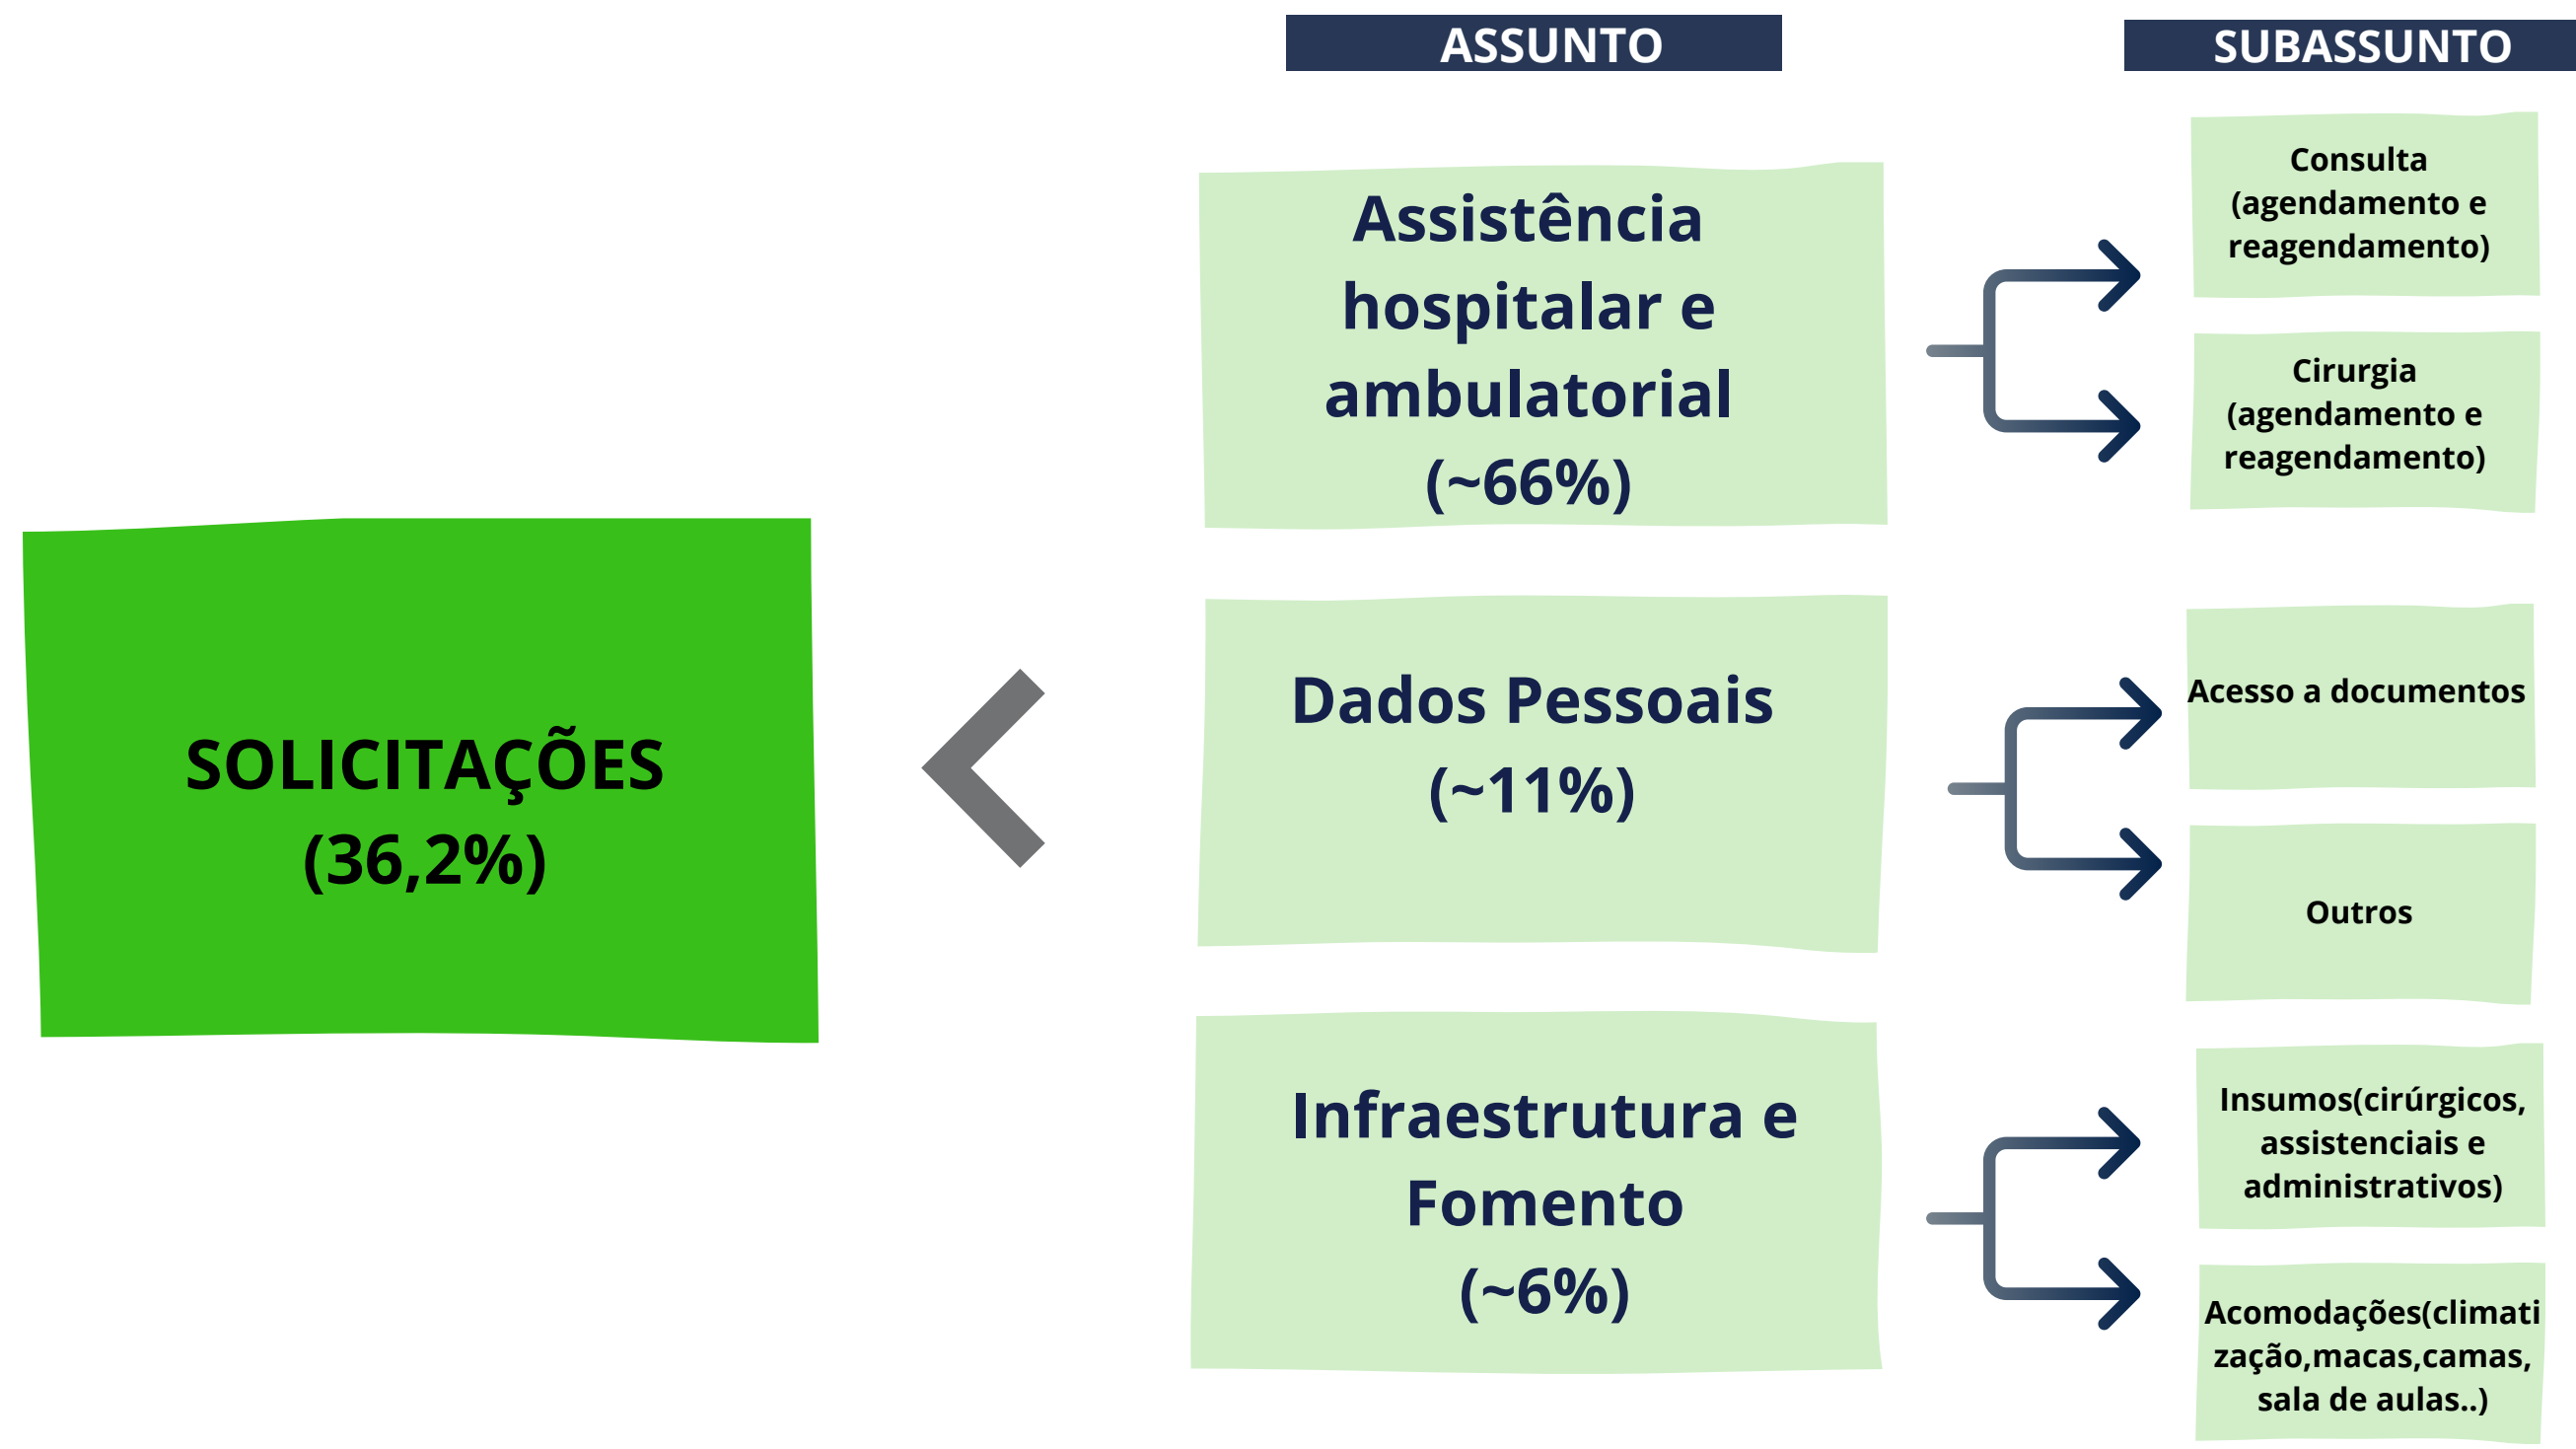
ASSUNTO

SUBASSUNTO

SOLICITAÇÕES (36,2%)

Assistência hospitalar e ambulatorial (~66%)

Consulta (agendamento e reagendamento)

Cirurgia (agendamento e reagendamento)

Dados Pessoais (~11%)

Acesso a documentos

Outros

Infraestrutura e Fomento (~6%)

Insumos(cirúrgicos, assistenciais e administrativos)

Acomodações(climatização,macas,camas, sala de aulas..)